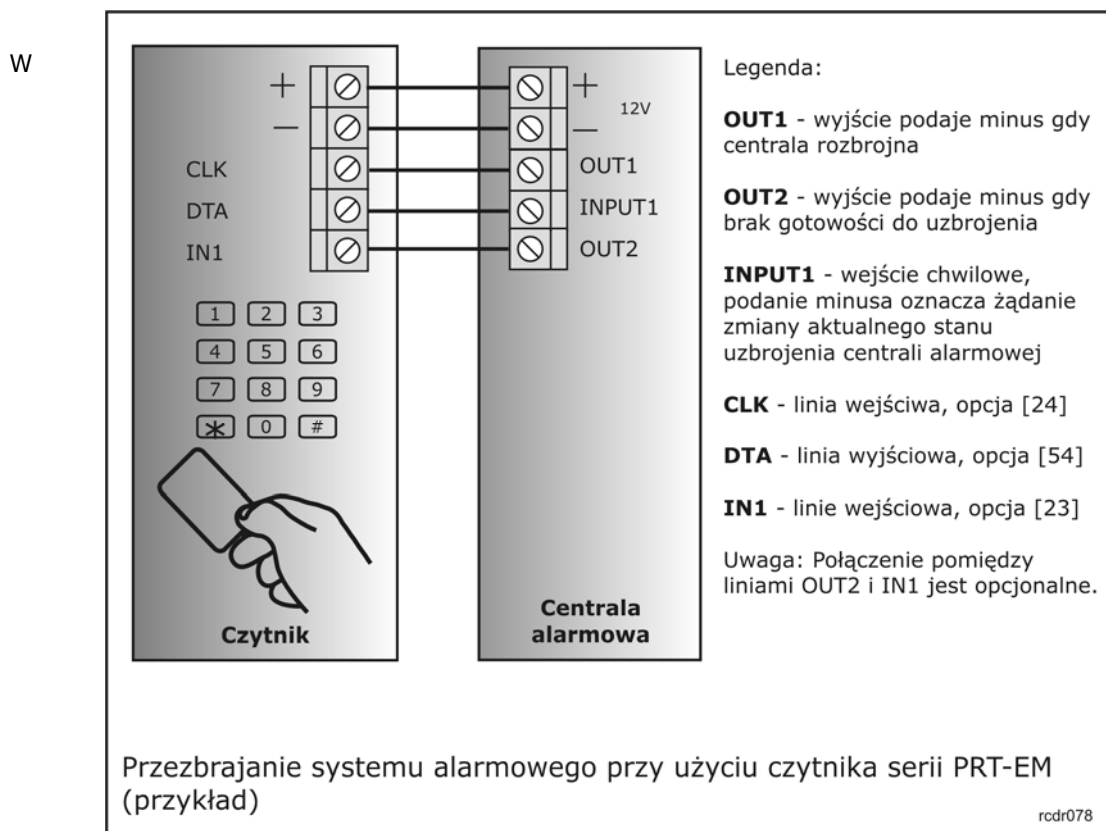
W

+
—
CLK
DTA
IN1

1 2 3
4 5 6
7 8 9
✱ 0 #

Czytnik

+
12V
—
OUT1
INPUT1
OUT2

Centrala alarmowa

Legenda:

**OUT1** - wyjście podaje minus gdy centrala rozbrojna

**OUT2** - wyjście podaje minus gdy brak gotowości do uzbrojenia

**INPUT1** - wejście chwilowe, podanie minusa oznacza żądanie zmiany aktualnego stanu uzbrojenia centrali alarmowej

**CLK** - linia wejściwa, opcja [24]

**DTA** - linia wyjściowa, opcja [54]

**IN1** - linie wejściowa, opcja [23]

Uwaga: Połączenie pomiędzy liniami OUT2 i IN1 jest opcjonalne.

Przezbrajanie systemu alarmowego przy użyciu czytnika serii PRT-EM (przykład)

rcdr078